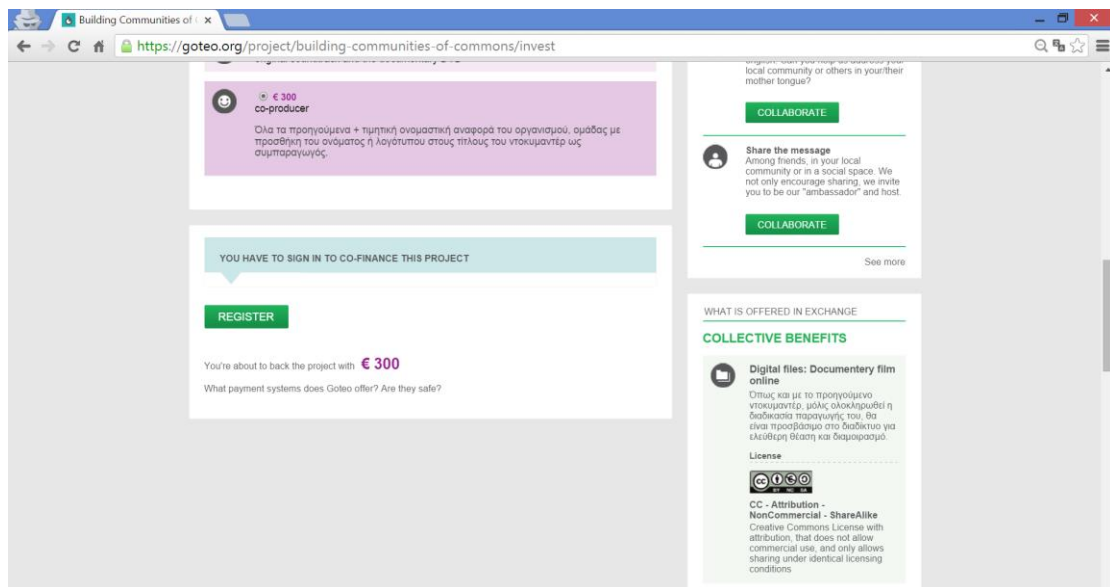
Building Communities of ×

https://goteo.org/project/building-communities-of-commons/invest

€ 300
co-producer

Όλα τα προηγούμενα + τιμητική ονομαστική αναφορά του οργανισμού, ομάδας με προσθήκη του ονόματος ή λογότυπου στους τίτλους του ντοκυμαντέρ ως συμπαραγωγός.

YOU HAVE TO SIGN IN TO CO-FINANCE THIS PROJECT

REGISTER

You're about to back the project with € 300

What payment systems does Goteo offer? Are they safe?

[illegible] local community or others in your/their mother tongue?

COLLABORATE

Share the message
Among friends, in your local community or in a social space. We not only encourage sharing, we invite you to be our "ambassador" and host.

COLLABORATE

See more

WHAT IS OFFERED IN EXCHANGE

COLLECTIVE BENEFITS

Digital files: Documentery film online
Όπως και με το προηγούμενο ντοκυμαντέρ, μόλις ολοκληρωθεί η διαδικασία παραγωγής του, θα είναι προσβάσιμο στο διαδίκτυο για ελεύθερη θέαση και διαμοιρασμό.

License

CC - Attribution - NonCommercial - ShareAlike
Creative Commons License with attribution, that does not allow commercial use, and only allows sharing under identical licensing conditions